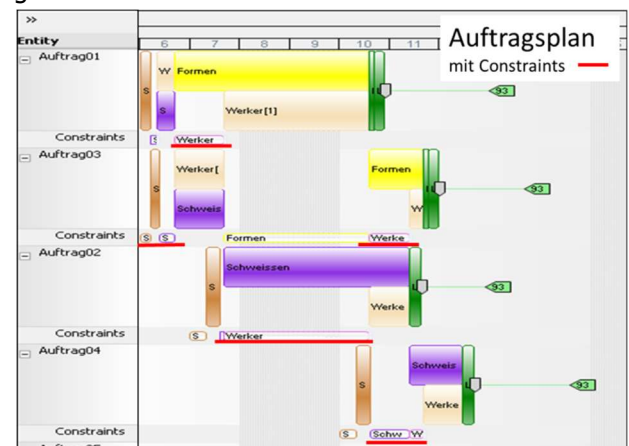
>>
Entity
6 7 8 9 10 11
Auftragsplan
mit Constraints
Auftrag01
S
W
Formen
S
Werker[1]
93
Constraints
S
Werker
Auftrag03
S
Werker[
Schweis
Formen
W
93
Constraints
S
S
Formen
Werke
Auftrag02
S
Schweissen
Werke
93
Constraints
S
Werker
Auftrag04
S
Schweis
Werke
93
Constraints
S
Schw
W